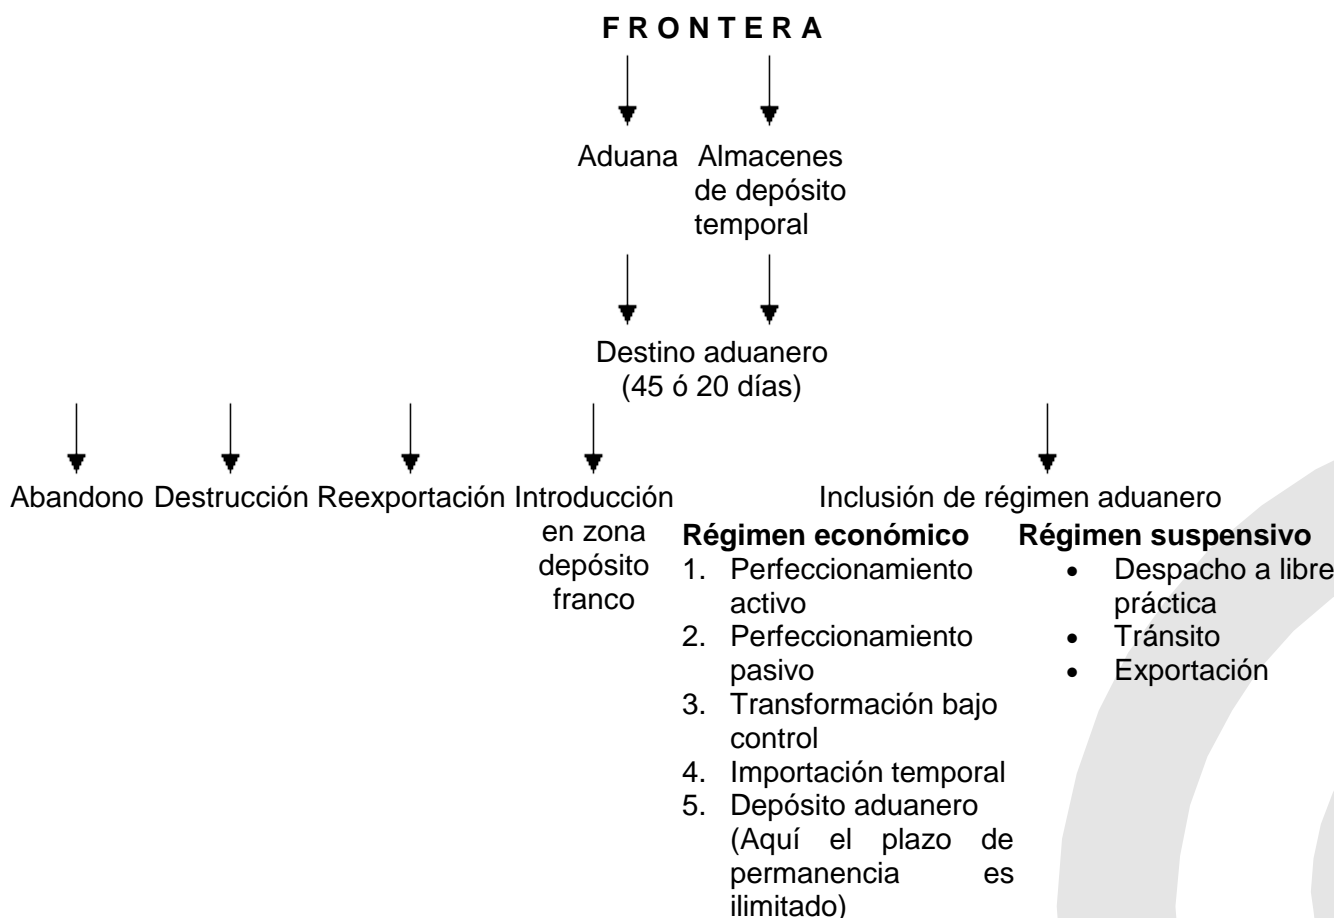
F R O N T E R A

Aduana

Almacenes de depósito temporal

Destino aduanero (45 ó 20 días)

Abandono

Destrucción

Reexportación

Introducción en zona depósito franco

Inclusión de régimen aduanero

**Régimen económico**
1. Perfeccionamiento activo
2. Perfeccionamiento pasivo
3. Transformación bajo control
4. Importación temporal
5. Depósito aduanero (Aquí el plazo de permanencia es ilimitado)

**Régimen suspensivo**
- Despacho a libre práctica
- Tránsito
- Exportación